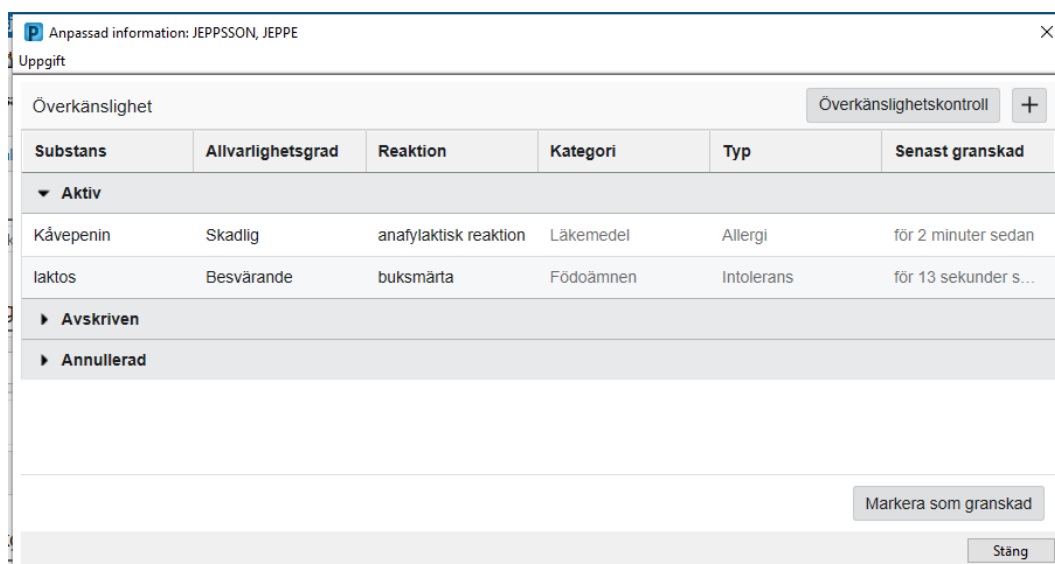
P Anpassad information: JEPPSSON, JEPPE
×
Uppgift

Överkänslighet
Överkänslighetskontroll
+

| Substans | Allvarlighetsgrad | Reaktion | Kategori | Typ | Senast granskad |
|---|---|---|---|---|---|
| ▾ Aktiv | | | | | |
| Kåvepenin | Skadlig | anafylaktisk reaktion | Läkemedel | Allergi | för 2 minuter sedan |
| laktos | Besvärande | buksmärta | Födoämnen | Intolerans | för 13 sekunder s… |
| ▸ Avskriven | | | | | |
| ▸ Annullerad | | | | | |

Markera som granskad

Stäng